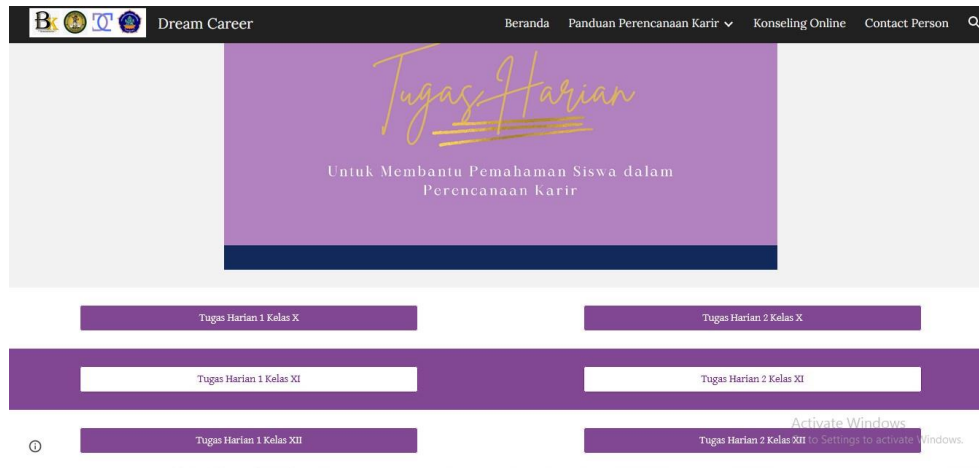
BK Dream Career

Beranda Panduan Perencanaan Karir Konseling Online Contact Person

Tugas Harian

Untuk Membantu Pemahaman Siswa dalam Perencanaan Karir

Tugas Harian 1 Kelas X

Tugas Harian 2 Kelas X

Tugas Harian 1 Kelas XI

Tugas Harian 2 Kelas XI

Tugas Harian 1 Kelas XII

Tugas Harian 2 Kelas XII

Activate Windows
Go to Settings to activate Windows.